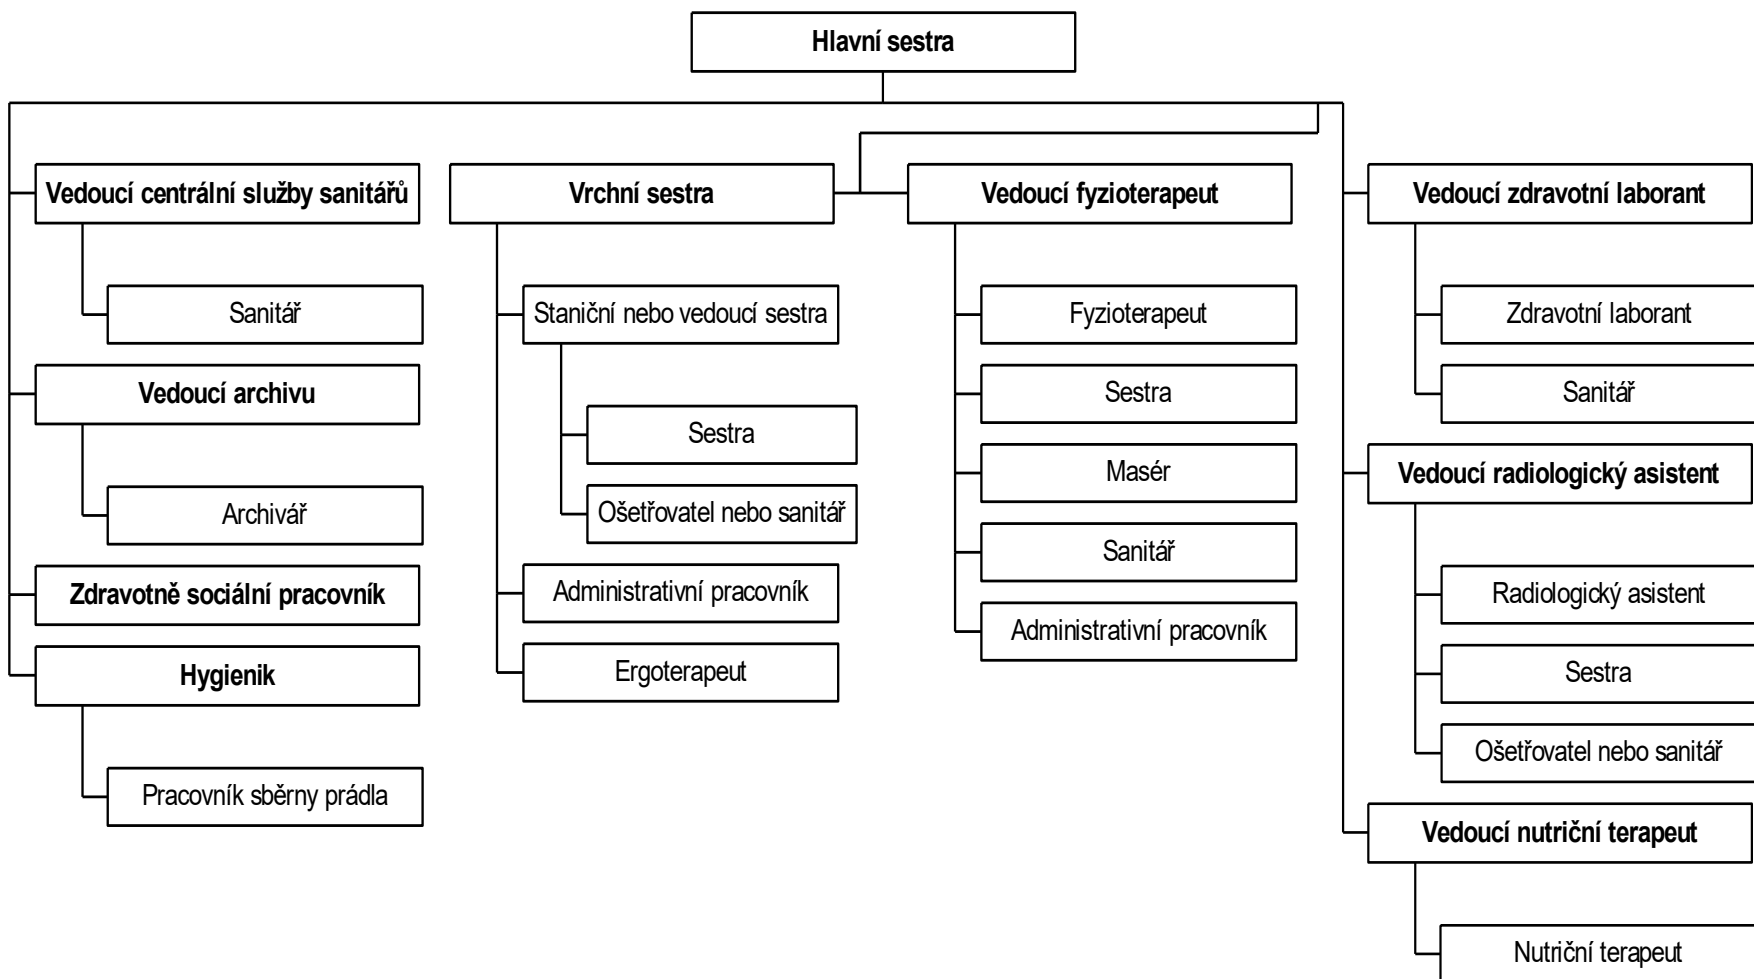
Hlavní sestra

Vedoucí centrální služby sanitářů

Sanitář

Vedoucí archivu

Archivář

Zdravotně sociální pracovník

Hygienik

Pracovník sběrny prádla

Vrchní sestra

Staniční nebo vedoucí sestra

Sestra

Ošetřovatel nebo sanitář

Administrativní pracovník

Ergoterapeut

Vedoucí fyzioterapeut

Fyzioterapeut

Sestra

Masér

Sanitář

Administrativní pracovník

Vedoucí zdravotní laborant

Zdravotní laborant

Sanitář

Vedoucí radiologický asistent

Radiologický asistent

Sestra

Ošetřovatel nebo sanitář

Vedoucí nutriční terapeut

Nutriční terapeut